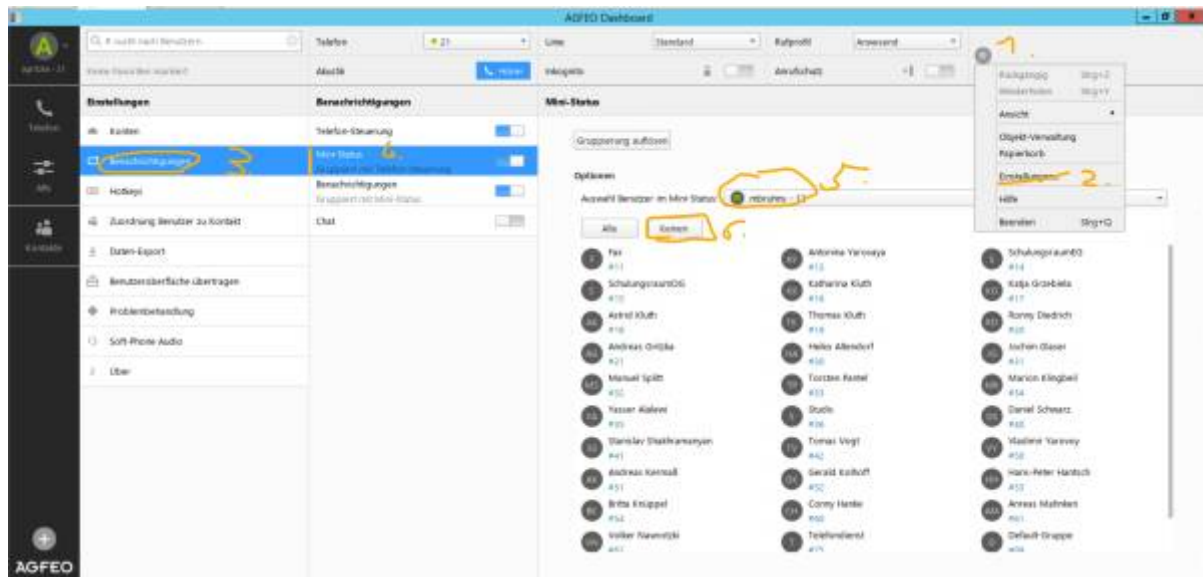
AGFEO Dashboard

Telefon
Kontakte
AGFEO

Q # sucht nach Benutzern
Keine Favoriten markiert

Telefon | 21
Akustik | Hörer
Linie | Standard
Rufprofil | Anwesend
Intercom
Anrufschutz

Einstellungen
Konten
Benachrichtigungen
Hotkeys
Zuordnung Benutzer zu Kontakt
Daten-Export
Benutzeroberfläche übertragen
Problembehandlung
Soft-Phone Audio
Über

Benachrichtigungen
Telefon-Steuerung
Mini-Status
Gruppiert mit Telefon-Steuerung
Benachrichtigungen
Gruppiert mit Mini-Status
Chat

Mini-Status
Gruppierung auflösen
Optionen
Auswahl Benutzer im Mini Status: mehrere - 23
Alle
Keinen

Fax #11
SchulungsraumOG #15
Astrid Kluth #18
Andreas Gritzka #21
Manuel Splitt #30
Yasser Alalwi #35
Stanislav Shakhramanyan #41
Andreas Kermaß #51
Britta Knüppel #54
Volker Nawrotzki #61

Antonina Yarovaya #12
Katharina Kluth #16
Thomas Kluth #19
Heiko Allendorf #50
Torsten Pantel #33
Studio #36
Tomas Vogt #42
Gerald Kolhoff #52
Conny Henke #60
Telefondienst #70

SchulungsraumEG #14
Katja Grzebiela #17
Ronny Diedrich #20
Jochen Glaser #31
Marion Klingbeil #34
Daniel Schwarz #40
Vladimir Yarovoy #50
Hans-Peter Hantsch #53
Anreas Mafrelen #61
Default-Gruppe

Rückgängig Strg+Z
Wiederholen Strg+Y
Ansicht
Objekt-Verwaltung
Papierkorb
Einstellungen
Hilfe
Beenden Strg+Q

1
2
3
4
5
6